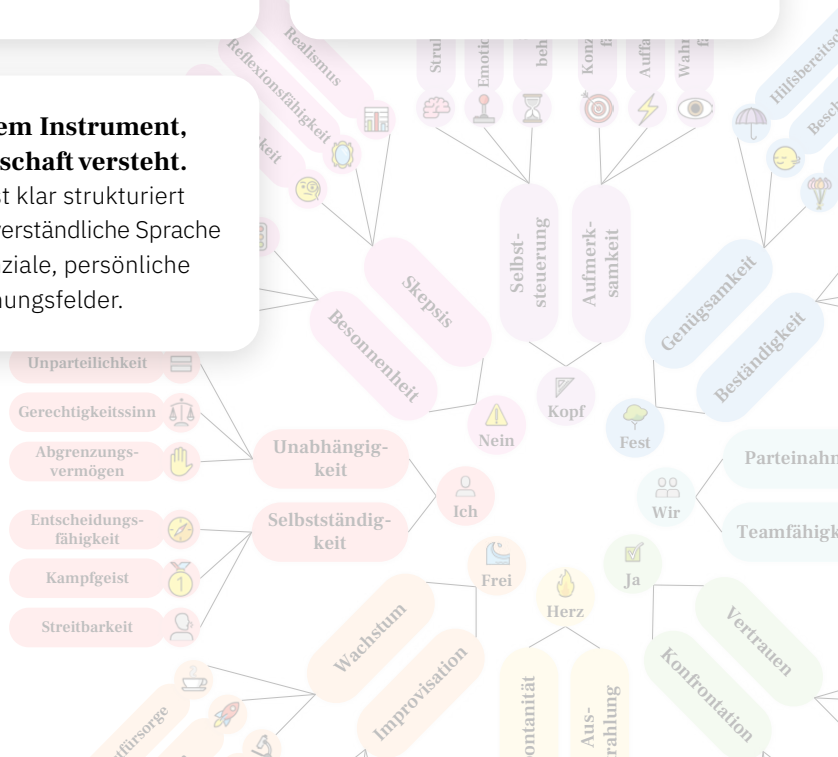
em Instrument,
schaft versteht.
t klar strukturiert
erständliche Sprache
ziale, persönliche
ungsfelder.

Realismus
Reflexionsfähigkeit
keit
Stru
Emotio
beh
Konz
Auffa
Wahr
Hilfsbereitsch
Besch
Skepsis
Besonnenheit
Selbststeuerung
Aufmerksamkeit
Genügsamkeit
Beständigkeit
Unparteilichkeit
Gerechtigkeitssinn
Abgrenzungsvermögen
Entscheidungsfähigkeit
Kampfgeist
Streitbarkeit
Nein
Kopf
Fest
Unabhängigkeit
Selbstständigkeit
Ich
Wir
Parteinahm
Teamfähigk
Frei
Herz
Ja
Wachstum
Improvisation
fürsorge
ontanität
Ausrahlung
Vertrauen
Konfrontation